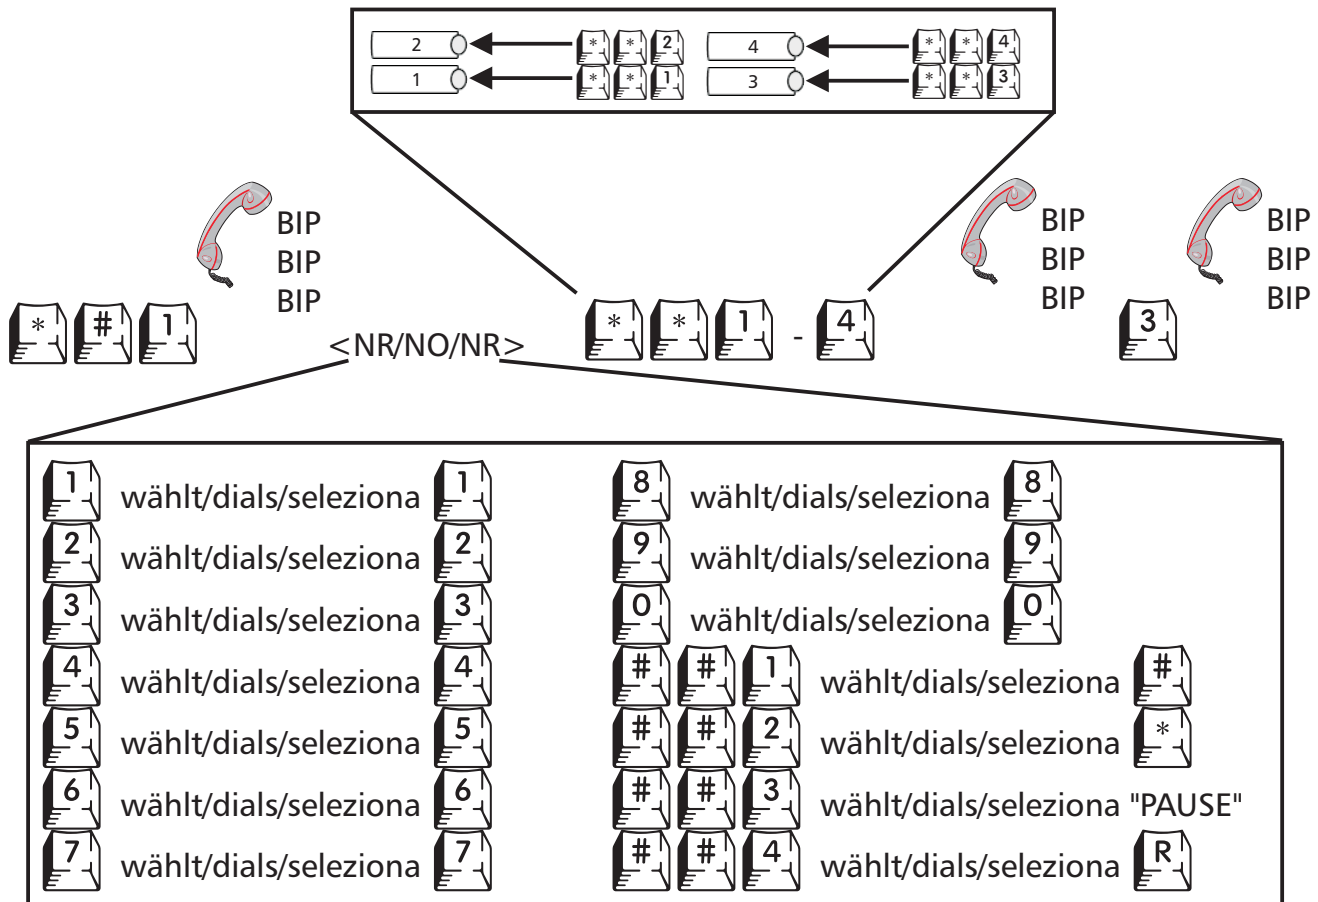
2 ← * * 2   4 ← * * 4
1 ← * * 1   3 ← * * 3

BIP
BIP
BIP

* # 1

<NR/NO/NR>

* * 1 - 4

BIP
BIP
BIP

BIP
BIP
BIP

3

1 wählt/dials/seleziona 1
2 wählt/dials/seleziona 2
3 wählt/dials/seleziona 3
4 wählt/dials/seleziona 4
5 wählt/dials/seleziona 5
6 wählt/dials/seleziona 6
7 wählt/dials/seleziona 7

8 wählt/dials/seleziona 8
9 wählt/dials/seleziona 9
0 wählt/dials/seleziona 0
# # 1 wählt/dials/seleziona #
# # 2 wählt/dials/seleziona *
# # 3 wählt/dials/seleziona "PAUSE"
# # 4 wählt/dials/seleziona R